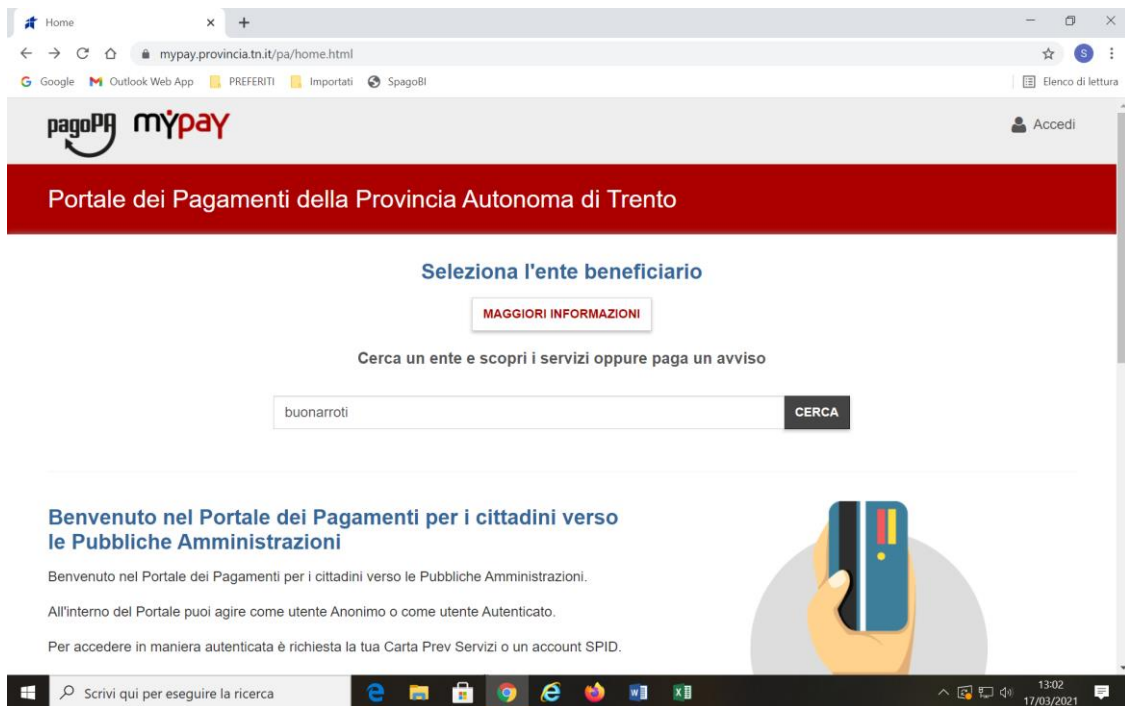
Home

mypay.provincia.tn.it/pa/home.html

Google Outlook Web App PREFERITI Importati SpagoBI

Elenco di lettura

pagoPA myPAY

Accedi

Portale dei Pagamenti della Provincia Autonoma di Trento

Seleziona l'ente beneficiario

MAGGIORI INFORMAZIONI

Cerca un ente e scopri i servizi oppure paga un avviso

buonarroti

CERCA

Benvenuto nel Portale dei Pagamenti per i cittadini verso le Pubbliche Amministrazioni

Benvenuto nel Portale dei Pagamenti per i cittadini verso le Pubbliche Amministrazioni.

All'interno del Portale puoi agire come utente Anonimo o come utente Autenticato.

Per accedere in maniera autenticata è richiesta la tua Carta Prev Servizi o un account SPID.

Scrivi qui per eseguire la ricerca

13:02
17/03/2021